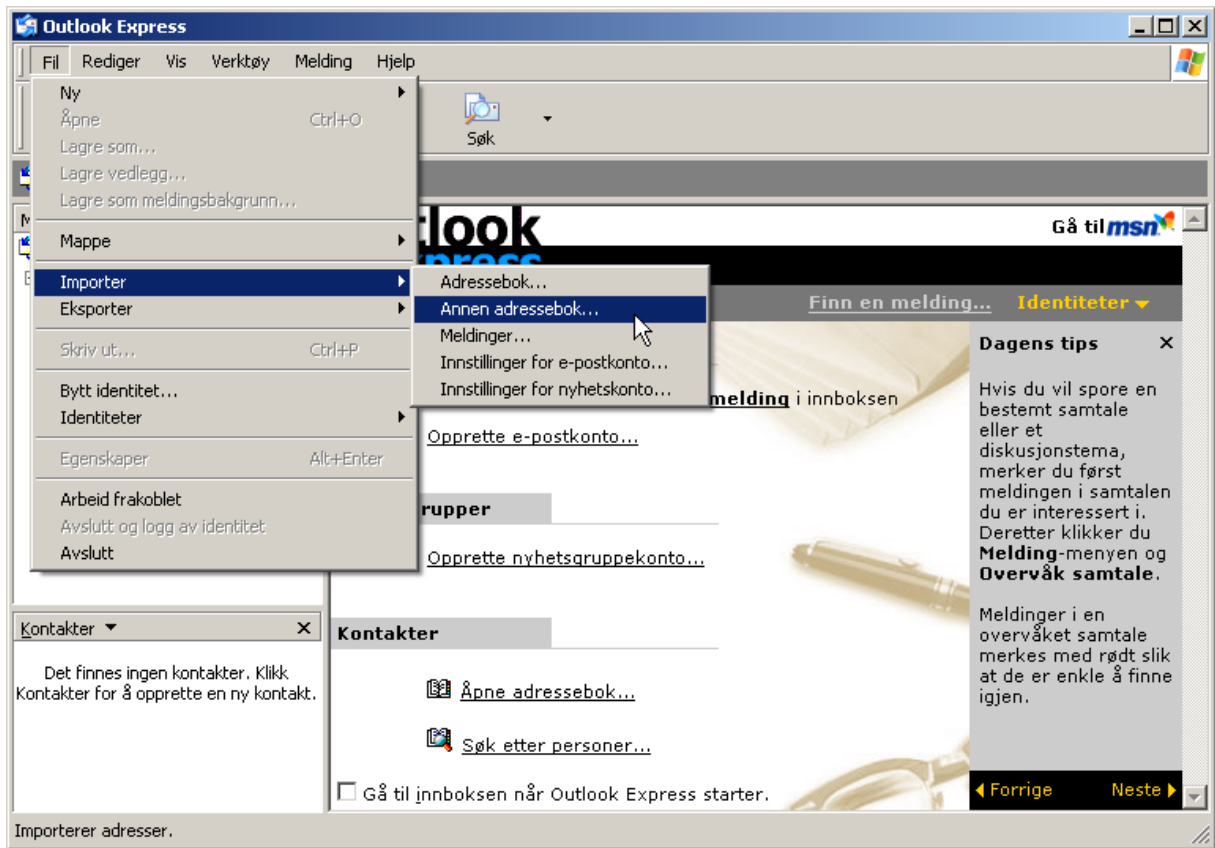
Outlook Express

Fil Rediger Vis Verktøy Melding Hjelp

Ny
Åpne Ctrl+O
Lagre som...
Lagre vedlegg...
Lagre som meldingsbakgrunn...
Mappe
Importer
Eksporter
Skriv ut... Ctrl+P
Bytt identitet...
Identiteter
Egenskaper Alt+Enter
Arbeid frakoblet
Avslutt og logg av identitet
Avslutt

Adressebok...
Annen adressebok...
Meldinger...
Innstillinger for e-postkonto...
Innstillinger for nyhetskonto...

Søk

utlook
press

Gå til msn

Finn en melding... Identiteter

melding i innboksen

Opprette e-postkonto...

rupper

Opprette nyhetsgruppekonto...

Kontakter

Åpne adressebok...

Søk etter personer...

Gå til innboksen når Outlook Express starter.

Dagens tips

Hvis du vil spore en bestemt samtale eller et diskusjonstema, merker du først meldingen i samtalen du er interessert i. Deretter klikker du **Melding**-menyen og **Overvåk samtale**.

Meldinger i en overvåket samtale merkes med rødt slik at de er enkle å finne igjen.

Forrige Neste

Kontakter

Det finnes ingen kontakter. Klikk Kontakter for å opprette en ny kontakt.

Importerer adresser.